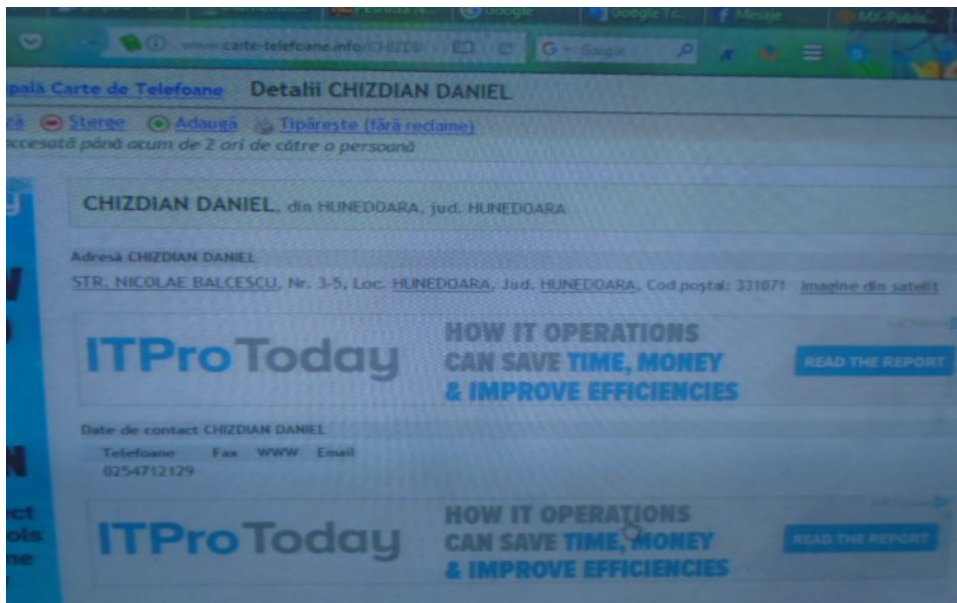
Google | Google | Mesaje

www.carte-telefoane.info/CHIZD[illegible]

G - Google

ipală Carte de Telefoane   Detalii CHIZDIAN DANIEL

ă   Sterge   Adaugă   Tipăreşte (fără reclame)

accesată până acum de 2 ori de către o persoană

CHIZDIAN DANIEL, din HUNEDOARA, jud. HUNEDOARA

Adresă CHIZDIAN DANIEL

STR. NICOLAE BALCESCU, Nr. 3-5, Loc. HUNEDOARA, Jud. HUNEDOARA, Cod poştal: 331071   Imagine din satelit

ITProToday   HOW IT OPERATIONS CAN SAVE TIME, MONEY & IMPROVE EFFICIENCIES   READ THE REPORT

Date de contact CHIZDIAN DANIEL

| Telefoane | Fax | WWW | Email |
|---|---|---|---|
| 02547121​29 | | | |

ITProToday   HOW IT OPERATIONS CAN SAVE TIME, MONEY & IMPROVE EFFICIENCIES   READ THE REPORT